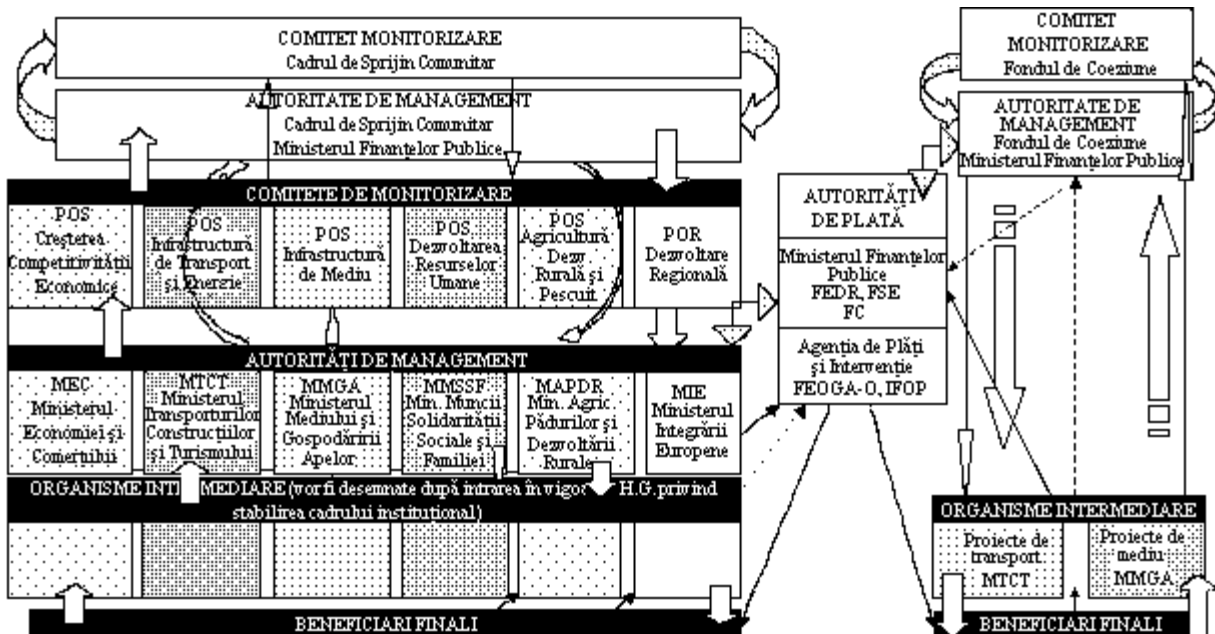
COMITET MONITORIZARE
Cadrul de Sprijin Comunitar

AUTORITATE DE MANAGEMENT
Cadrul de Sprijin Comunitar
Ministerul Finanțelor Publice

COMITETE DE MONITORIZARE

POS Creșterea Competitivității Economice

POS Infrastructură de Transport și Energie

POS Infrastructura de Mediu

POS Dezvoltarea Resurselor Umane

POS Agricultură Dezv. Rurală și Pescuit

POR Dezvoltare Regională

AUTORITĂȚI DE MANAGEMENT

MEC Ministerul Economiei și Comerțului

MTCT Ministerul Transporturilor Construcțiilor și Turismului

MMGA Ministerul Mediului și Gospodăririi Apelor

MMSSF Min. Muncii Solidarității Sociale și Familiei

MAPDR Min. Agric. Pădurilor și Dezvoltării Rurale

MIE Ministerul Integrării Europene

ORGANISME INTERMEDIARE (vor fi desemnate după intrarea în vigoare H.G. privind stabilirea cadrului instituțional)

BENEFICIARI FINALI

AUTORITĂȚI DE PLATĂ

Ministerul Finanțelor Publice
FEDR, FSE
FC

Agenția de Plăți și Intervenție
FEOGA-O, IFOP

COMITET MONITORIZARE
Fondul de Coeziune

AUTORITATE DE MANAGEMENT
Fondul de Coeziune
Ministerul Finanțelor Publice

ORGANISME INTERMEDIARE

Proiecte de transport MTCT

Proiecte de mediu MMGA

BENEFICIARI FINALI